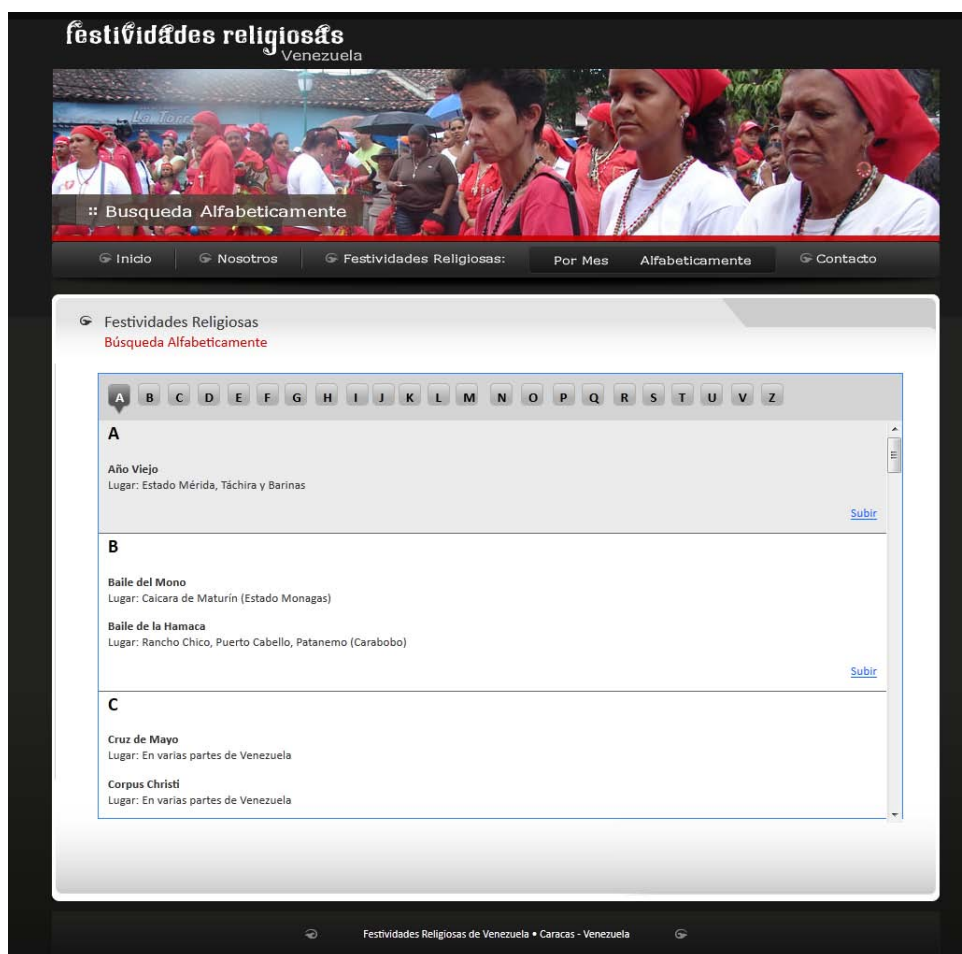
festividades religiosas
Venezuela

La Torre

:: Busqueda Alfabeticamente

Inicio | Nosotros | Festividades Religiosas: Por Mes Alfabeticamente | Contacto

Festividades Religiosas
Búsqueda Alfabeticamente

A B C D E F G H I J K L M N O P Q R S T U V Z

A

Año Viejo
Lugar: Estado Mérida, Táchira y Barinas

Subir

B

Baile del Mono
Lugar: Caicara de Maturín (Estado Monagas)

Baile de la Hamaca
Lugar: Rancho Chico, Puerto Cabello, Patanemo (Carabobo)

Subir

C

Cruz de Mayo
Lugar: En varias partes de Venezuela

Corpus Christi
Lugar: En varias partes de Venezuela

Festividades Religiosas de Venezuela • Caracas - Venezuela